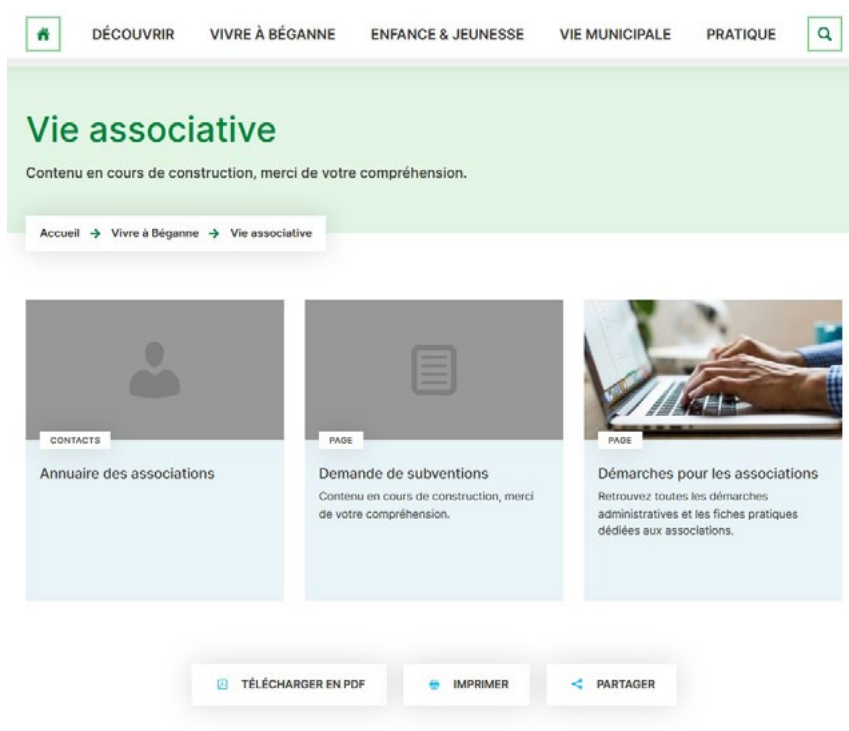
DÉCOUVRIR VIVRE À BÉGANNE ENFANCE & JEUNESSE VIE MUNICIPALE PRATIQUE

Vie associative

Contenu en cours de construction, merci de votre compréhension.

Accueil → Vivre à Béganne → Vie associative

CONTACTS

Annuaire des associations

PAGE

Demande de subventions

Contenu en cours de construction, merci de votre compréhension.

PAGE

Démarches pour les associations

Retrouvez toutes les démarches administratives et les fiches pratiques dédiées aux associations.

TÉLÉCHARGER EN PDF IMPRIMER PARTAGER